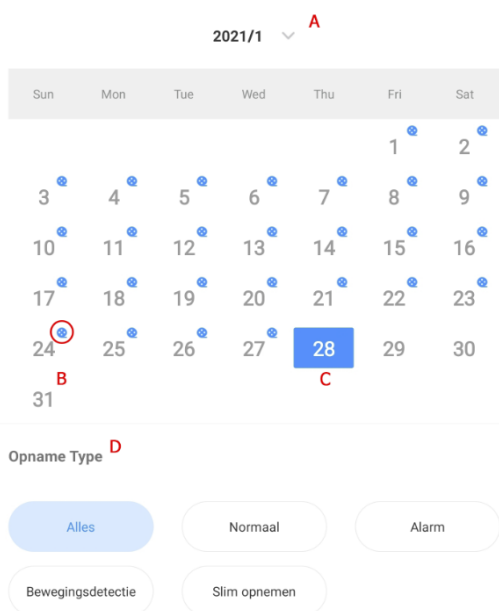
2021/1 A

| Sun | Mon | Tue | Wed | Thu | Fri | Sat |
|---|---|---|---|---|---|---|
| | | | | | 1 | 2 |
| 3 | 4 | 5 | 6 | 7 | 8 | 9 |
| 10 | 11 | 12 | 13 | 14 | 15 | 16 |
| 17 | 18 | 19 | 20 | 21 | 22 | 23 |
| 24 | 25 | 26 | 27 | 28 | 29 | 30 |
| 31 | | | | | | |

B

C

Opname Type D

Alles

Normaal

Alarm

Bewegingsdetectie

Slim opnemen